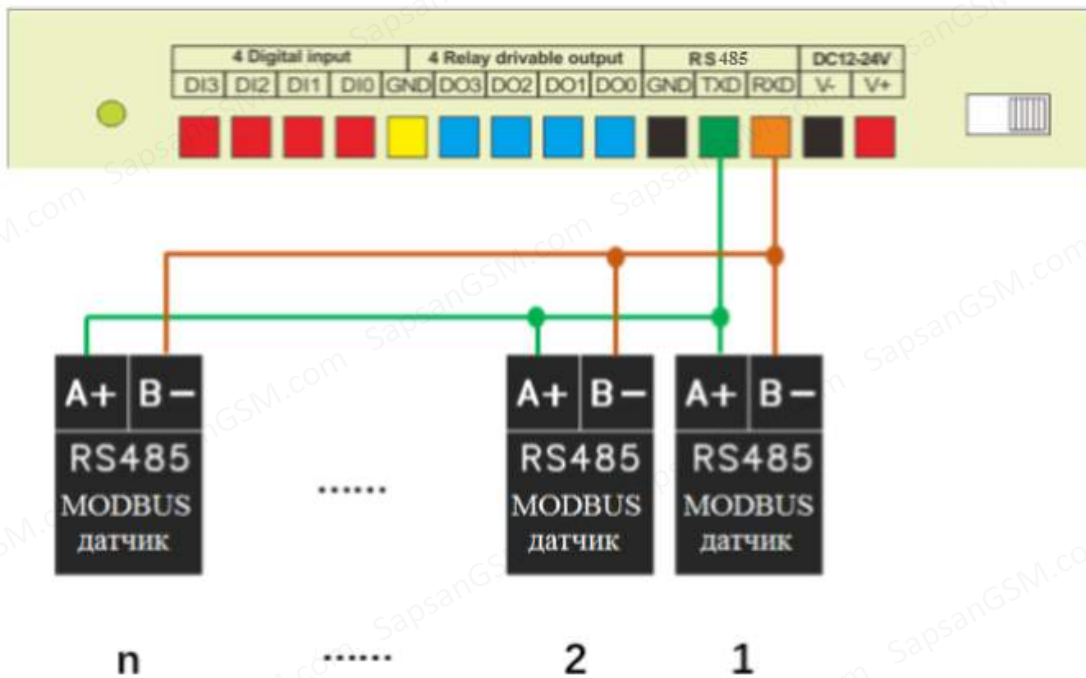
| 4 Digital input | | | | | 4 Relay drivable output | | | | RS485 | | | DC12-24V | |
|---|---|---|---|---|---|---|---|---|---|---|---|---|---|
| DI3 | DI2 | DI1 | DI0 | GND | DO3 | DO2 | DO1 | DO0 | GND | TXD | RXD | V- | V+ |

A+ B−
RS485
MODBUS
датчик

.......

A+ B−
RS485
MODBUS
датчик

A+ B−
RS485
MODBUS
датчик

n ....... 2 1

SapsanGSM.com